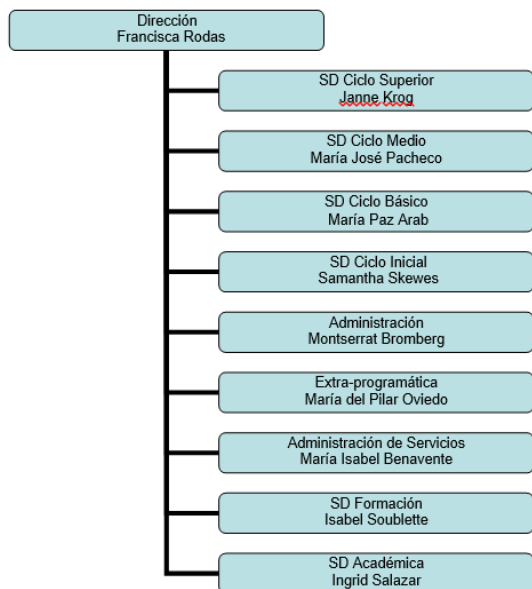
Dirección
Francisca Rodas

SD Ciclo Superior
Janne Krog

SD Ciclo Medio
María José Pacheco

SD Ciclo Básico
María Paz Arab

SD Ciclo Inicial
Samantha Skewes

Administración
Montserrat Bromberg

Extra-programática
María del Pilar Oviedo

Administración de Servicios
María Isabel Benavente

SD Formación
Isabel Soublette

SD Académica
Ingrid Salazar